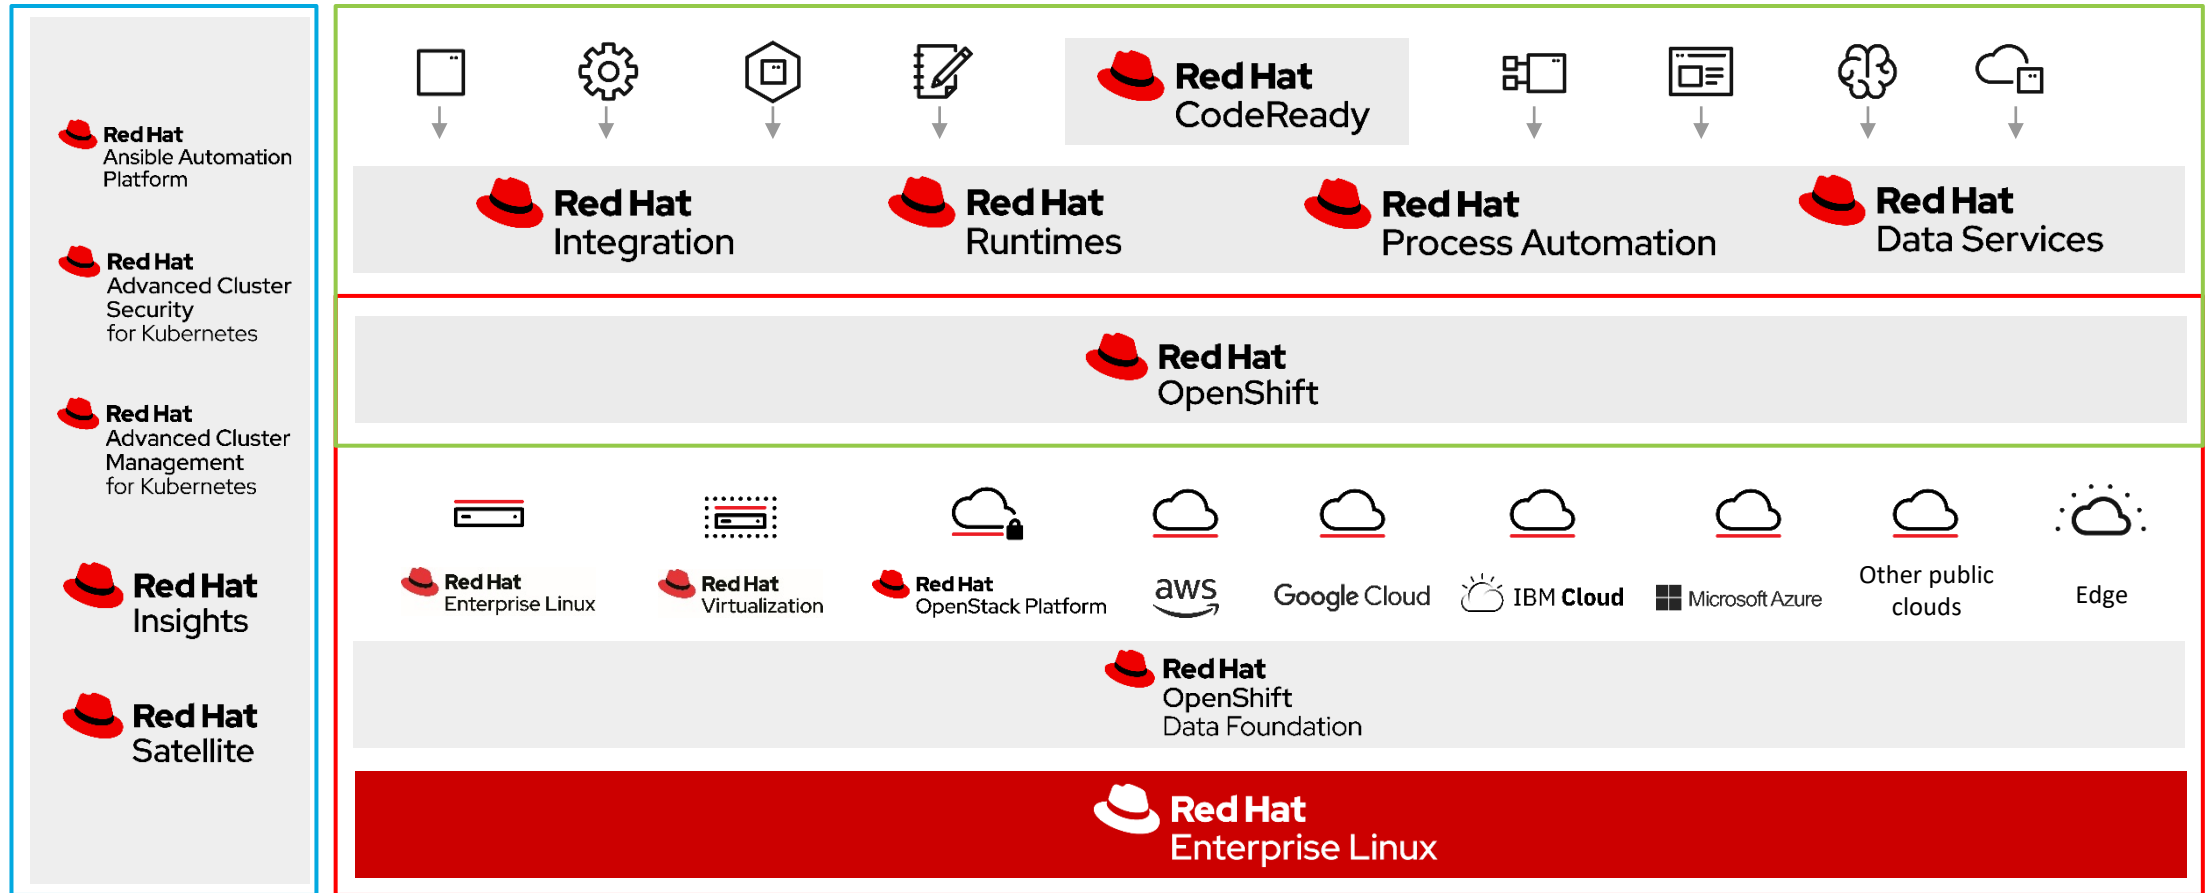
Red Hat
Ansible Automation Platform

Red Hat
Advanced Cluster Security for Kubernetes

Red Hat
Advanced Cluster Management for Kubernetes

Red Hat
Insights

Red Hat
Satellite

Red Hat
CodeReady

Red Hat
Integration

Red Hat
Runtimes

Red Hat
Process Automation

Red Hat
Data Services

Red Hat
OpenShift

Red Hat
Enterprise Linux

Red Hat
Virtualization

Red Hat
OpenStack Platform

aws

Google Cloud

IBM Cloud

Microsoft Azure

Other public clouds

Edge

Red Hat
OpenShift
Data Foundation

Red Hat
Enterprise Linux